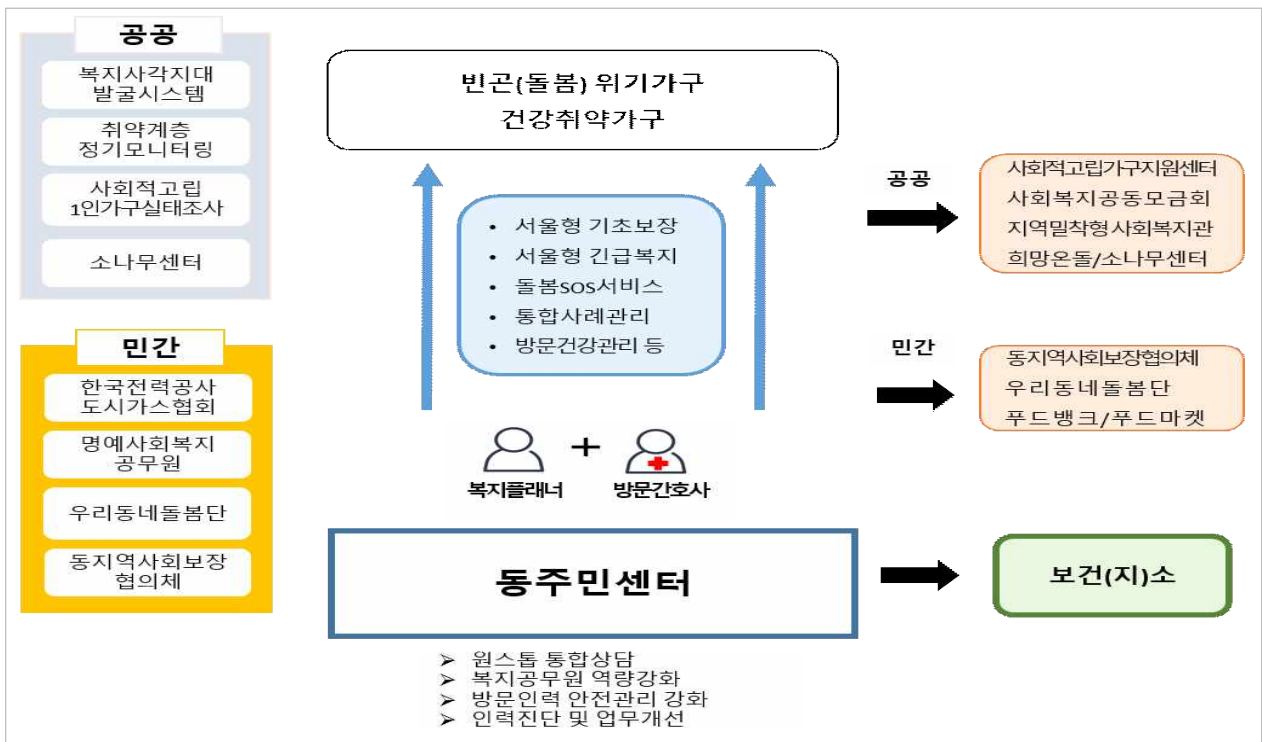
공공

복지사각지대 발굴시스템

취약계층 정기모니터링

사회적고립 1인가구실태조사

소나무센터

민간

한국전력공사 도시가스협회

명예사회복지 공무원

우리동네돌봄단

동지역사회보장 협의체

빈곤(돌봄) 위기가구
건강취약가구

• 서울형 기초보장
• 서울형 긴급복지
• 돌봄sos서비스
• 통합사례관리
• 방문건강관리 등

복지플래너 + 방문간호사

동주민센터

➢ 원스톱 통합상담
➢ 복지공무원 역량강화
➢ 방문인력 안전관리 강화
➢ 인력진단 및 업무개선

공공

사회적고립가구지원센터
사회복지공동모금회
지역밀착형사회복지관
희망온돌/소나무센터

민간

동지역사회보장협의체
우리동네돌봄단
푸드뱅크/푸드마켓

보건(지)소